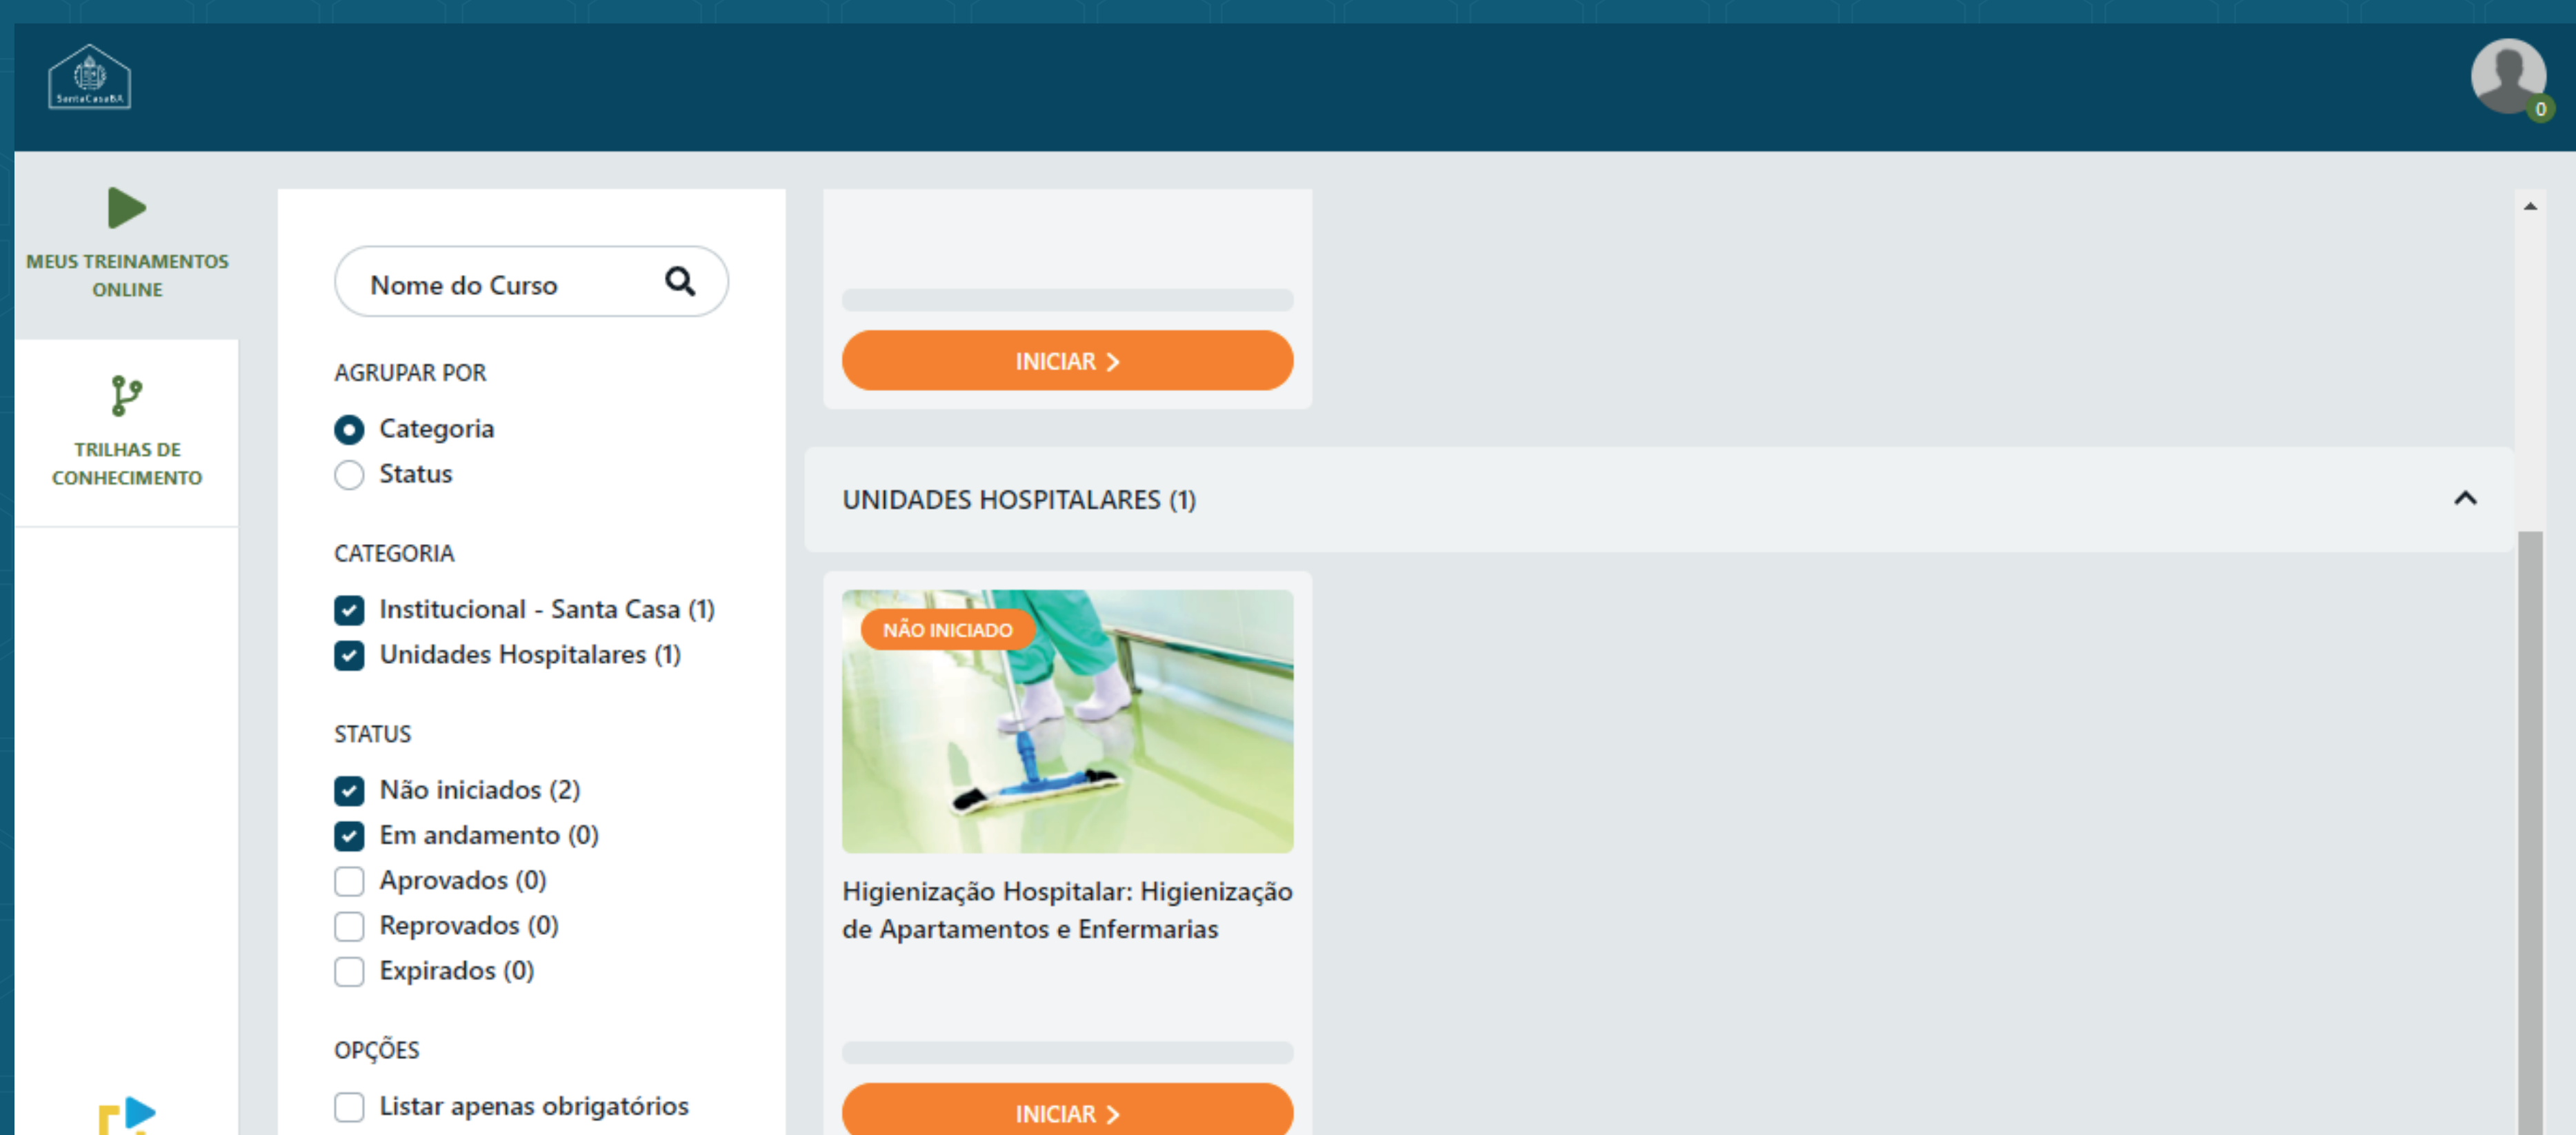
SantaCasaBA

0

MEUS TREINAMENTOS ONLINE

TRILHAS DE CONHECIMENTO

Nome do Curso

AGRUPAR POR

Categoria

Status

CATEGORIA

Institucional - Santa Casa (1)

Unidades Hospitalares (1)

STATUS

Não iniciados (2)

Em andamento (0)

Aprovados (0)

Reprovados (0)

Expirados (0)

OPÇÕES

Listar apenas obrigatórios

INICIAR >

UNIDADES HOSPITALARES (1)

NÃO INICIADO

Higienização Hospitalar: Higienização de Apartamentos e Enfermarias

INICIAR >